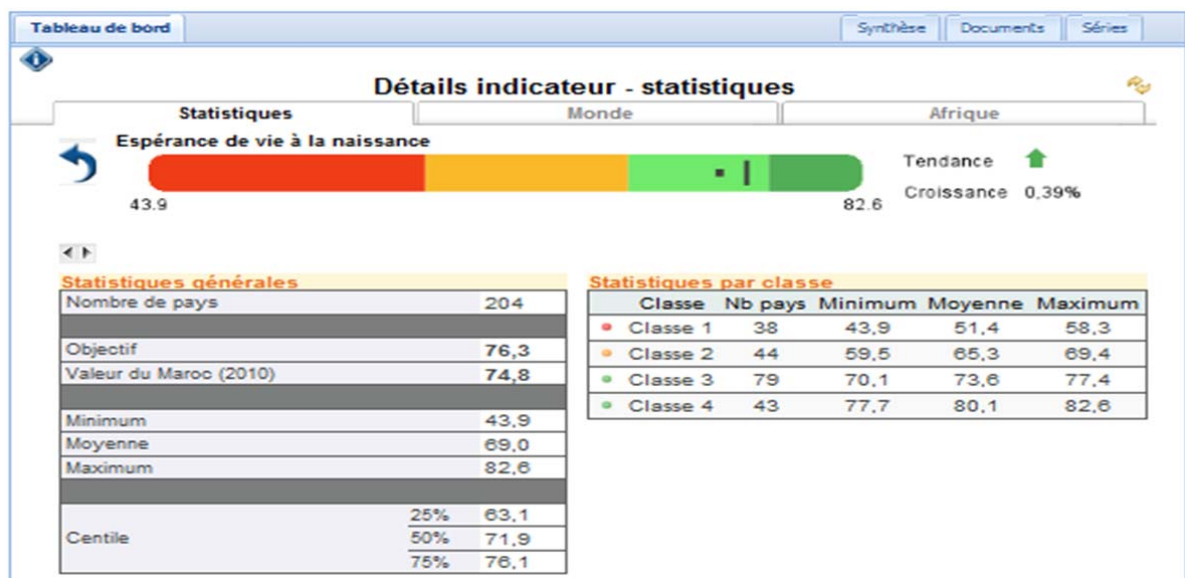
Tableau de bord

Synthèse | Documents | Séries

Détails indicateur - statistiques

Statistiques | Monde | Afrique

Espérance de vie à la naissance

43.9

82.6

Tendance

Croissance 0,39%

Statistiques générales

| | | |
|---|---|---|
| Nombre de pays | | 204 |
| | | |
| Objectif | | 76,3 |
| Valeur du Maroc (2010) | | 74,8 |
| | | |
| Minimum | | 43,9 |
| Moyenne | | 69,0 |
| Maximum | | 82,6 |
| | | |
| Centile | 25% | 63,1 |
| | 50% | 71,9 |
| | 75% | 76,1 |

Statistiques par classe

| Classe | Nb pays | Minimum | Moyenne | Maximum |
|---|---|---|---|---|
| Classe 1 | 38 | 43,9 | 51,4 | 58,3 |
| Classe 2 | 44 | 59,5 | 65,3 | 69,4 |
| Classe 3 | 79 | 70,1 | 73,6 | 77,4 |
| Classe 4 | 43 | 77,7 | 80,1 | 82,6 |